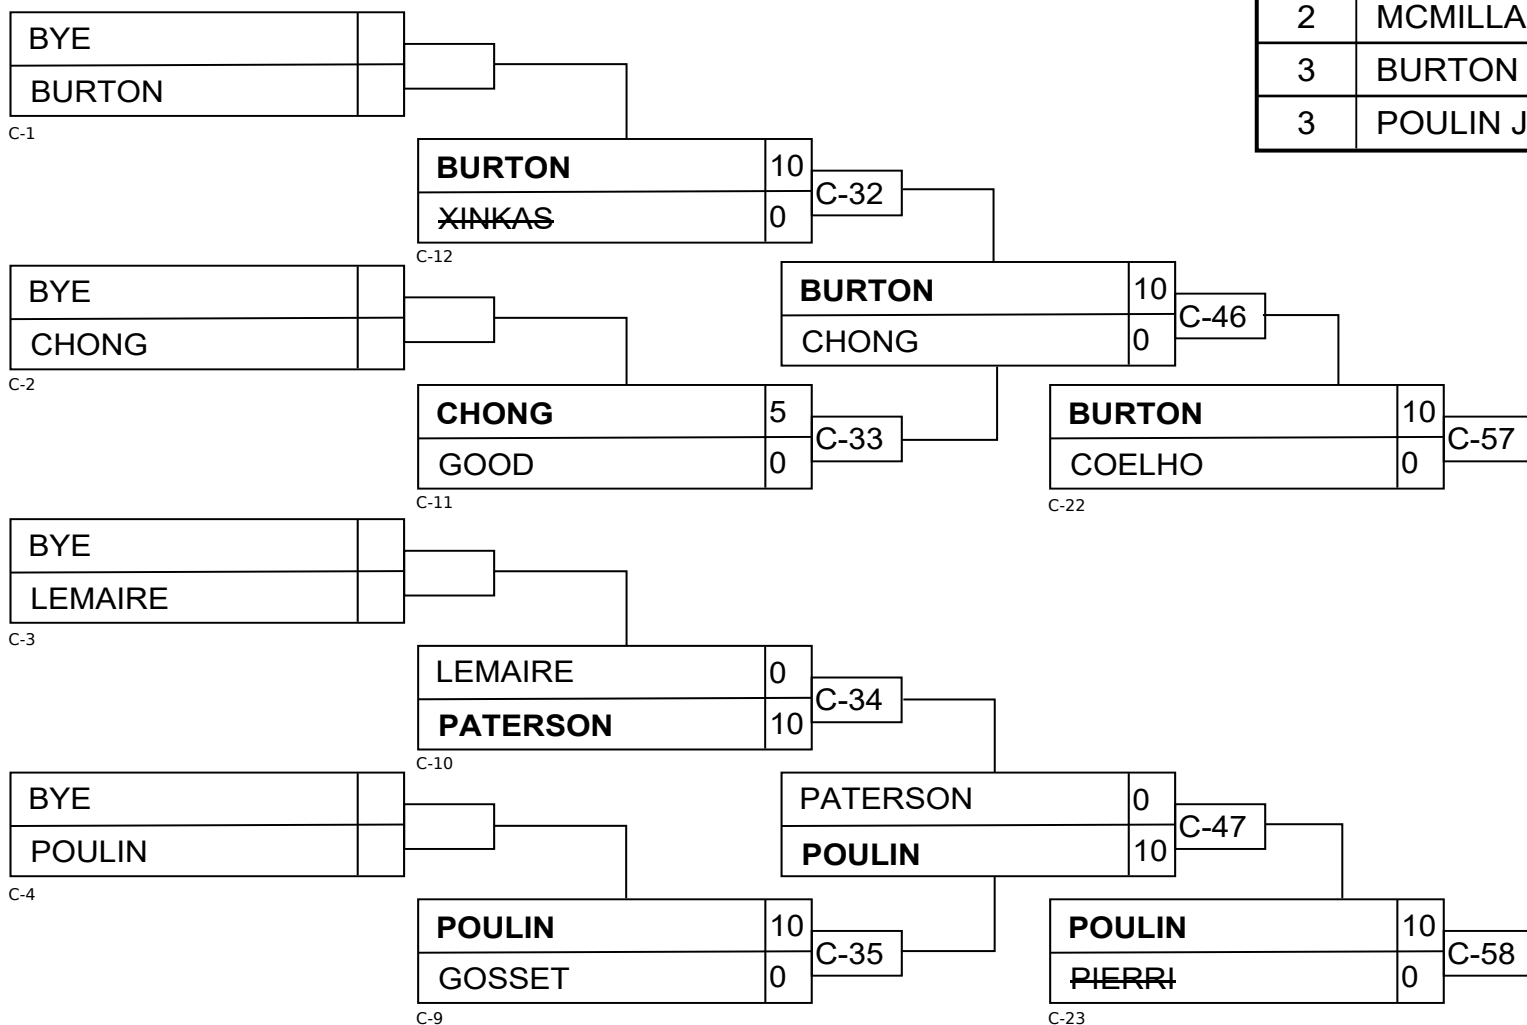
| 2 | MCMILLA |
|---|---|
| 3 | BURTON |
| 3 | POULIN J |

BYE
BURTON
C-1

BURTON 10
XINKAS 0
C-12
C-32

BYE
CHONG
C-2

BURTON 10
CHONG 0
C-46

CHONG 5
GOOD 0
C-11
C-33

BURTON 10
COELHO 0
C-22
C-57

BYE
LEMAIRE
C-3

LEMAIRE 0
PATERSON 10
C-10
C-34

BYE
POULIN
C-4

PATERSON 0
POULIN 10
C-47

POULIN 10
GOSSET 0
C-9
C-35

POULIN 10
PIERRI 0
C-23
C-58